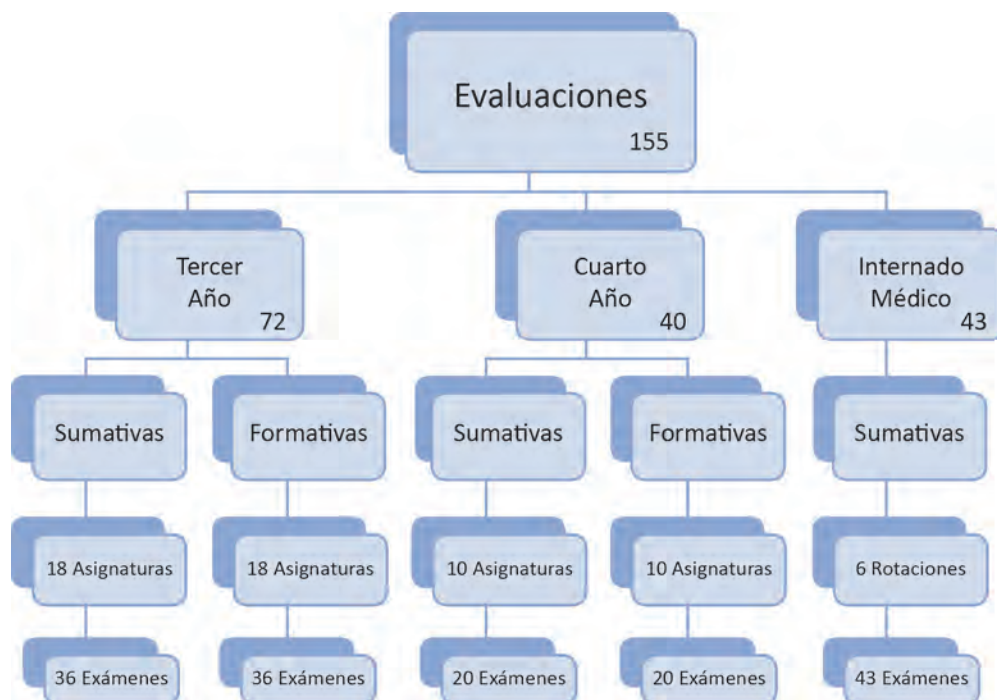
Evaluaciones
155

Tercer
Año
72

Cuarto
Año
40

Internado
Médico
43

Sumativas

Formativas

Sumativas

Formativas

Sumativas

18 Asignaturas

18 Asignaturas

10 Asignaturas

10 Asignaturas

6 Rotaciones

36 Exámenes

36 Exámenes

20 Exámenes

20 Exámenes

43 Exámenes